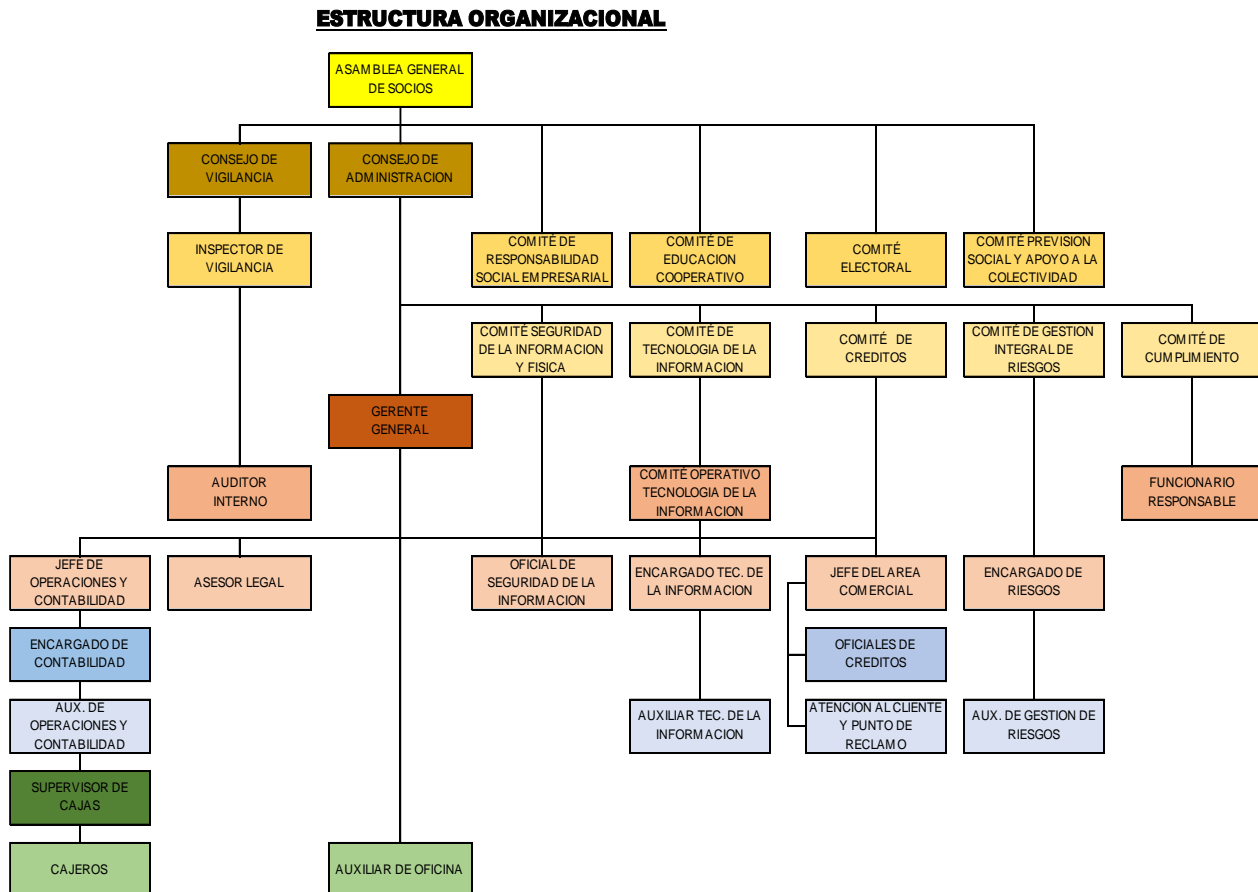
ESTRUCTURA ORGANIZACIONAL

ASAMBLEA GENERAL DE SOCIOS

CONSEJO DE VIGILANCIA

CONSEJO DE ADMINISTRACION

INSPECTOR DE VIGILANCIA

COMITÉ DE RESPONSABILIDAD SOCIAL EMPRESARIAL

COMITÉ DE EDUCACION COOPERATIVO

COMITÉ ELECTORAL

COMITÉ PREVISION SOCIAL Y APOYO A LA COLECTIVIDAD

COMITÉ SEGURIDAD DE LA INFORMACION Y FISICA

COMITÉ DE TECNOLOGIA DE LA INFORMACION

COMITÉ DE CREDITOS

COMITÉ DE GESTION INTEGRAL DE RIESGOS

COMITÉ DE CUMPLIMIENTO

GERENTE GENERAL

AUDITOR INTERNO

COMITÉ OPERATIVO TECNOLOGIA DE LA INFORMACION

FUNCIONARIO RESPONSABLE

JEFE DE OPERACIONES Y CONTABILIDAD

ASESOR LEGAL

OFICIAL DE SEGURIDAD DE LA INFORMACION

ENCARGADO TEC. DE LA INFORMACION

JEFE DEL AREA COMERCIAL

ENCARGADO DE RIESGOS

ENCARGADO DE CONTABILIDAD

OFICIALES DE CREDITOS

AUX. DE OPERACIONES Y CONTABILIDAD

AUXILIAR TEC. DE LA INFORMACION

ATENCION AL CLIENTE Y PUNTO DE RECLAMO

AUX. DE GESTION DE RIESGOS

SUPERVISOR DE CAJAS

CAJEROS

AUXILIAR DE OFICINA